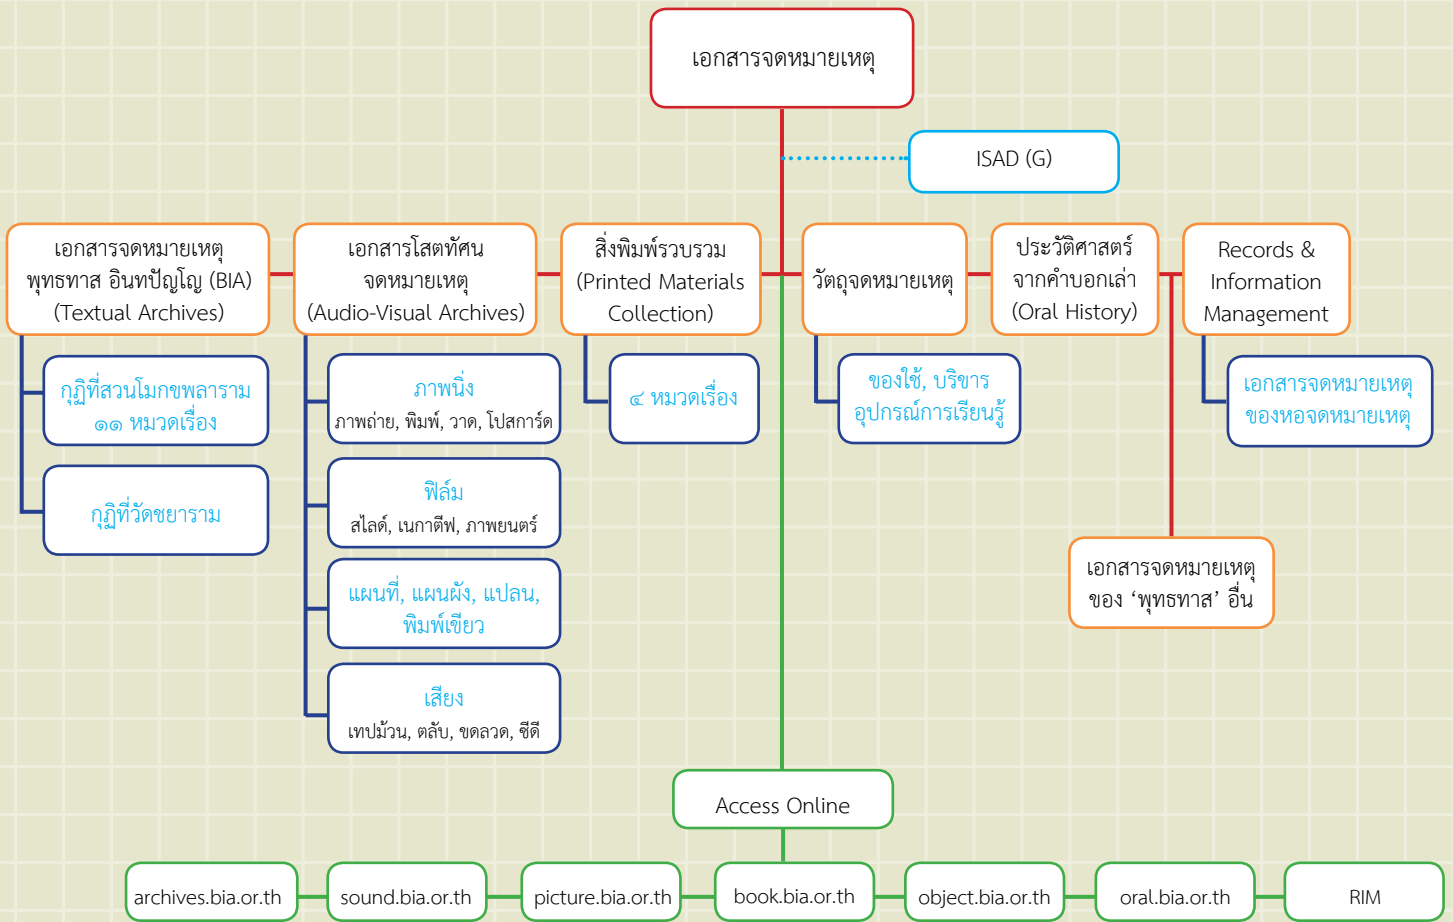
เอกสารจดหมายเหตุ

ISAD (G)

เอกสารจดหมายเหตุ พุทธทาส อินทปัญโญ (BIA) (Textual Archives)

กุฎิที่สวนโมกขพลาราม ๑๑ หมวดเรื่อง

กุฎิที่วัดชยาราม

เอกสารโสตทัศน จดหมายเหตุ (Audio-Visual Archives)

ภาพนิ่ง
ภาพถ่าย, พิมพ์, วาด, โปสการ์ด

ฟิล์ม
สไลด์, เนกาตีฟ, ภาพยนตร์

แผนที่, แผนผัง, แปลน, พิมพ์เขียว

เสียง
เทปม้วน, ตลับ, ขดลวด, ซีดี

สิ่งพิมพ์รวบรวม (Printed Materials Collection)

๔ หมวดเรื่อง

วัตถุจดหมายเหตุ

ของใช้, บริขาร อุปกรณ์การเรียนรู้

ประวัติศาสตร์ จากคำบอกเล่า (Oral History)

Records & Information Management

เอกสารจดหมายเหตุ ของหอจดหมายเหตุ

เอกสารจดหมายเหตุ ของ ‘พุทธทาส’ อื่น

Access Online

archives.bia.or.th

sound.bia.or.th

picture.bia.or.th

book.bia.or.th

object.bia.or.th

oral.bia.or.th

RIM